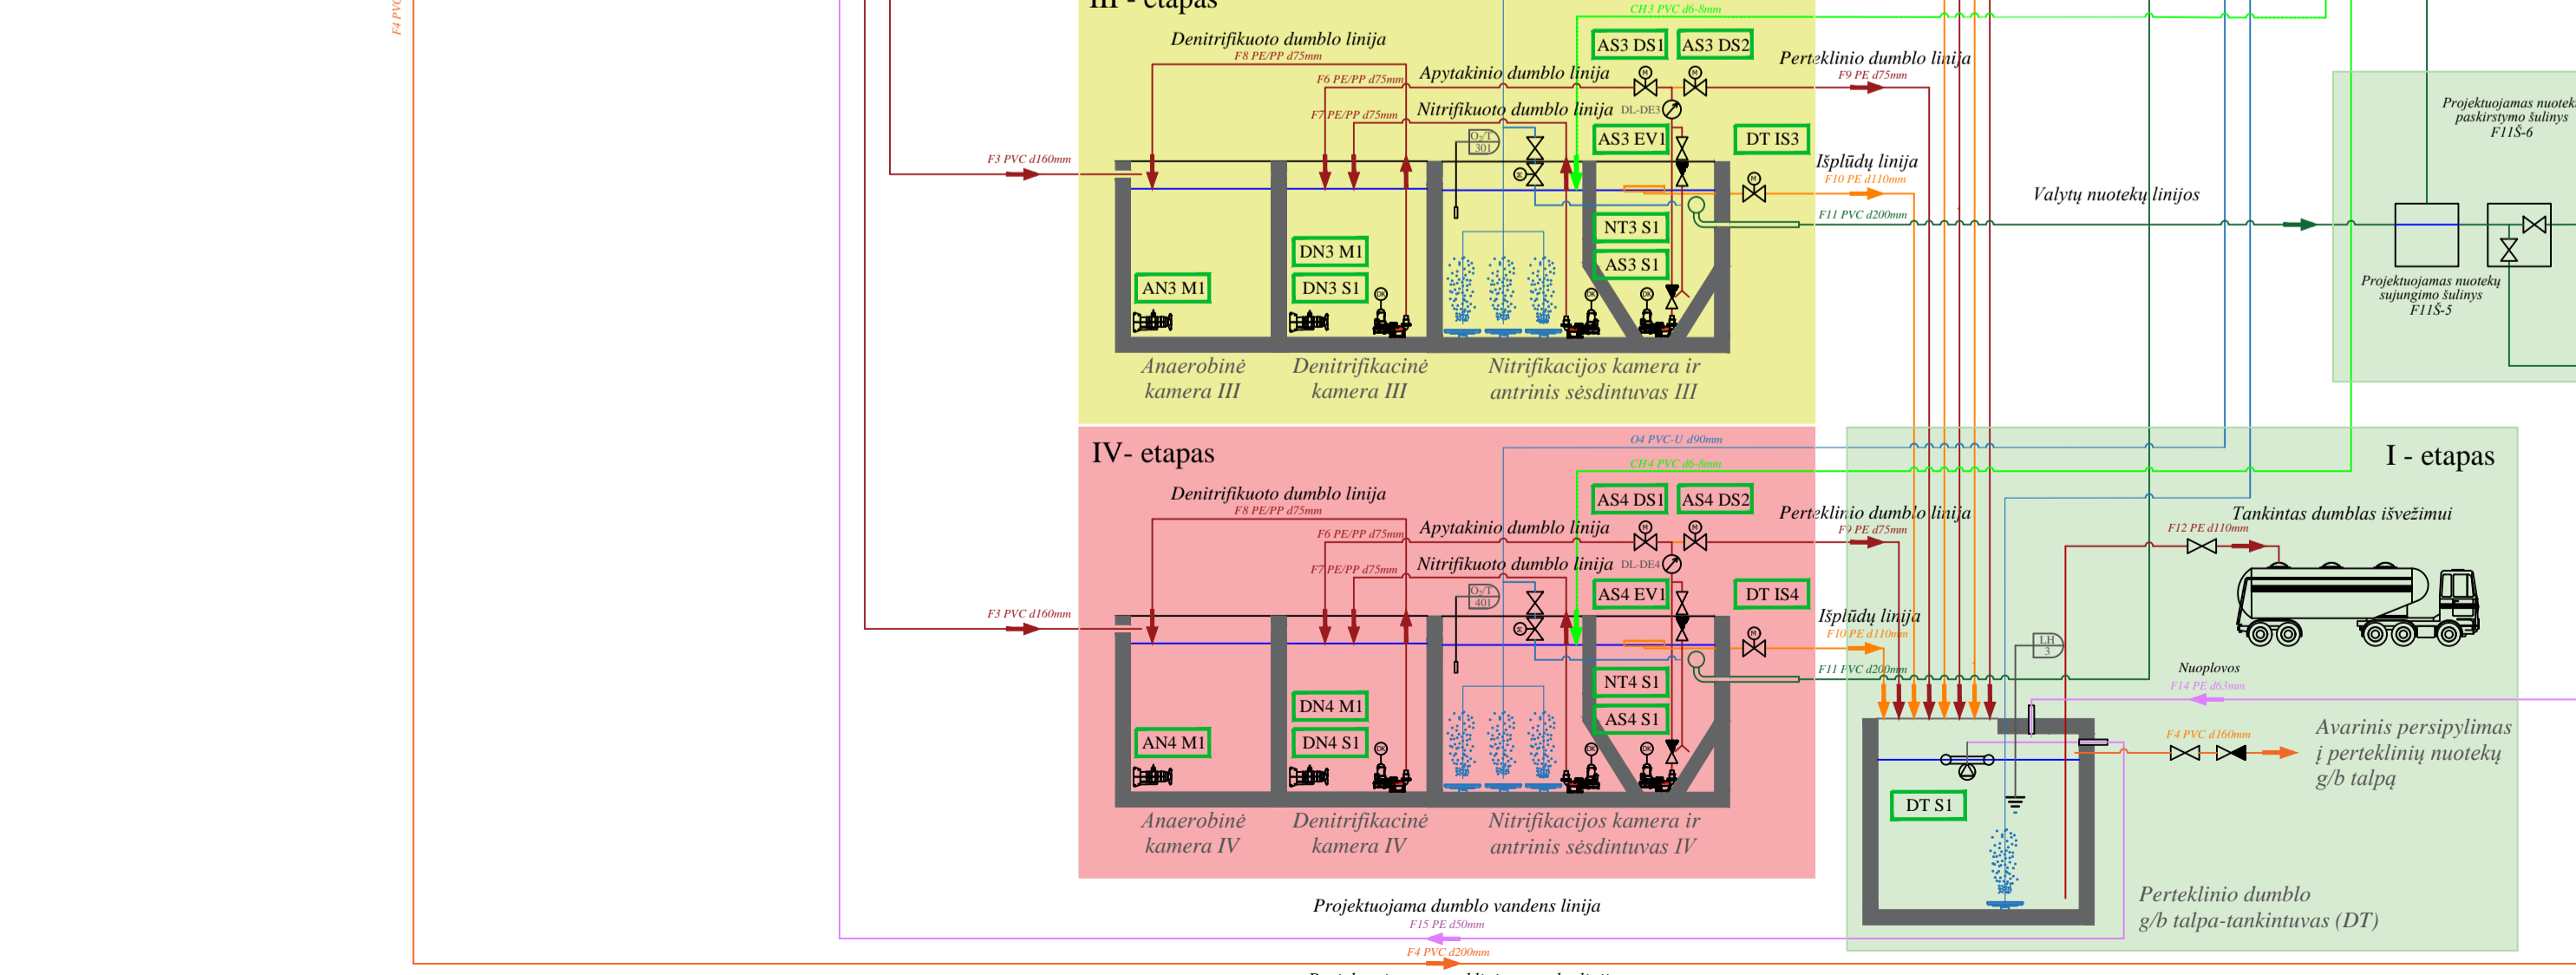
F4 PVC

III - etapas

CH3 PVC d6-8mm

Denitrifikuoto dumblo linija
F8 PE/PP d75mm

AS3 DS1 AS3 DS2

Perteklinio dumblo linija
F9 PE d75mm

F6 PE/PP d75mm
Apytakinio dumblo linija

Nitrifikuoto dumblo linija DL-DE3
F7 PE/PP d75mm

$O_2/T$ 301

AS3 EV1

DT IS3

Išplūdų linija
F10 PE d110mm

F3 PVC d160mm

Valytų nuotekų linijos

F11 PVC d200mm

NT3 S1

DN3 M1

AS3 S1

AN3 M1

DN3 S1

Anaerobinė kamera III

Denitrifikacinė kamera III

Nitrifikacijos kamera ir antrinis sėsdintuvas III

Projektuojamas nuotekų paskirstymo šulinys F1IŠ-6

Projektuojamas nuotekų sujungimo šulinys F1IŠ-5

O4 PVC-U d90mm

IV- etapas

CH4 PVC d6-8mm

I - etapas

Denitrifikuoto dumblo linija
F8 PE/PP d75mm

AS4 DS1 AS4 DS2

Perteklinio dumblo linija
F9 PE d75mm

Tankintas dumblas išvežimui
F12 PE d110mm

F6 PE/PP d75mm
Apytakinio dumblo linija

Nitrifikuoto dumblo linija DL-DE4
F7 PE/PP d75mm

$O_2/T$ 401

AS4 EV1

DT IS4

Išplūdų linija
F10 PE d110mm

F3 PVC d160mm

LH 3

F11 PVC d200mm

Nuoplovos
F14 PE d63mm

NT4 S1

DN4 M1

AS4 S1

AN4 M1

DN4 S1

F4 PVC d160mm

Avarinis persipylimas į perteklinių nuotekų g/b talpą

DT S1

Anaerobinė kamera IV

Denitrifikacinė kamera IV

Nitrifikacijos kamera ir antrinis sėsdintuvas IV

Perteklinio dumblo g/b talpa-tankintuvas (DT)

Projektuojama dumblo vandens linija
F15 PE d50mm

F4 PVC d200mm